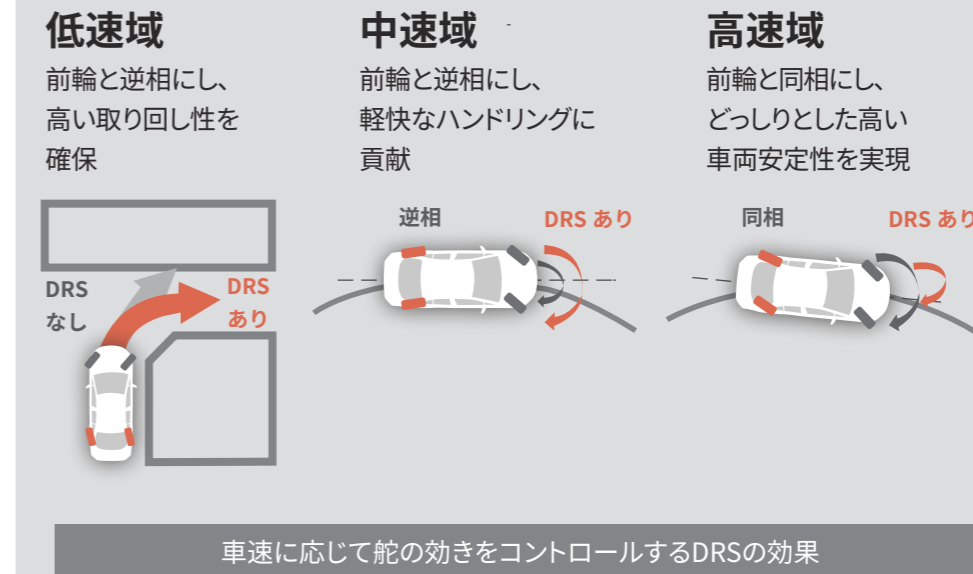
低速域

前輪と逆相にし、高い取り回し性を確保

DRS なし

DRS あり

中速域

前輪と逆相にし、軽快なハンドリングに貢献

逆相

DRS あり

高速域

前輪と同相にし、どっしりとした高い車両安定性を実現

同相

DRS あり

車速に応じて舵の効きをコントロールするDRSの効果